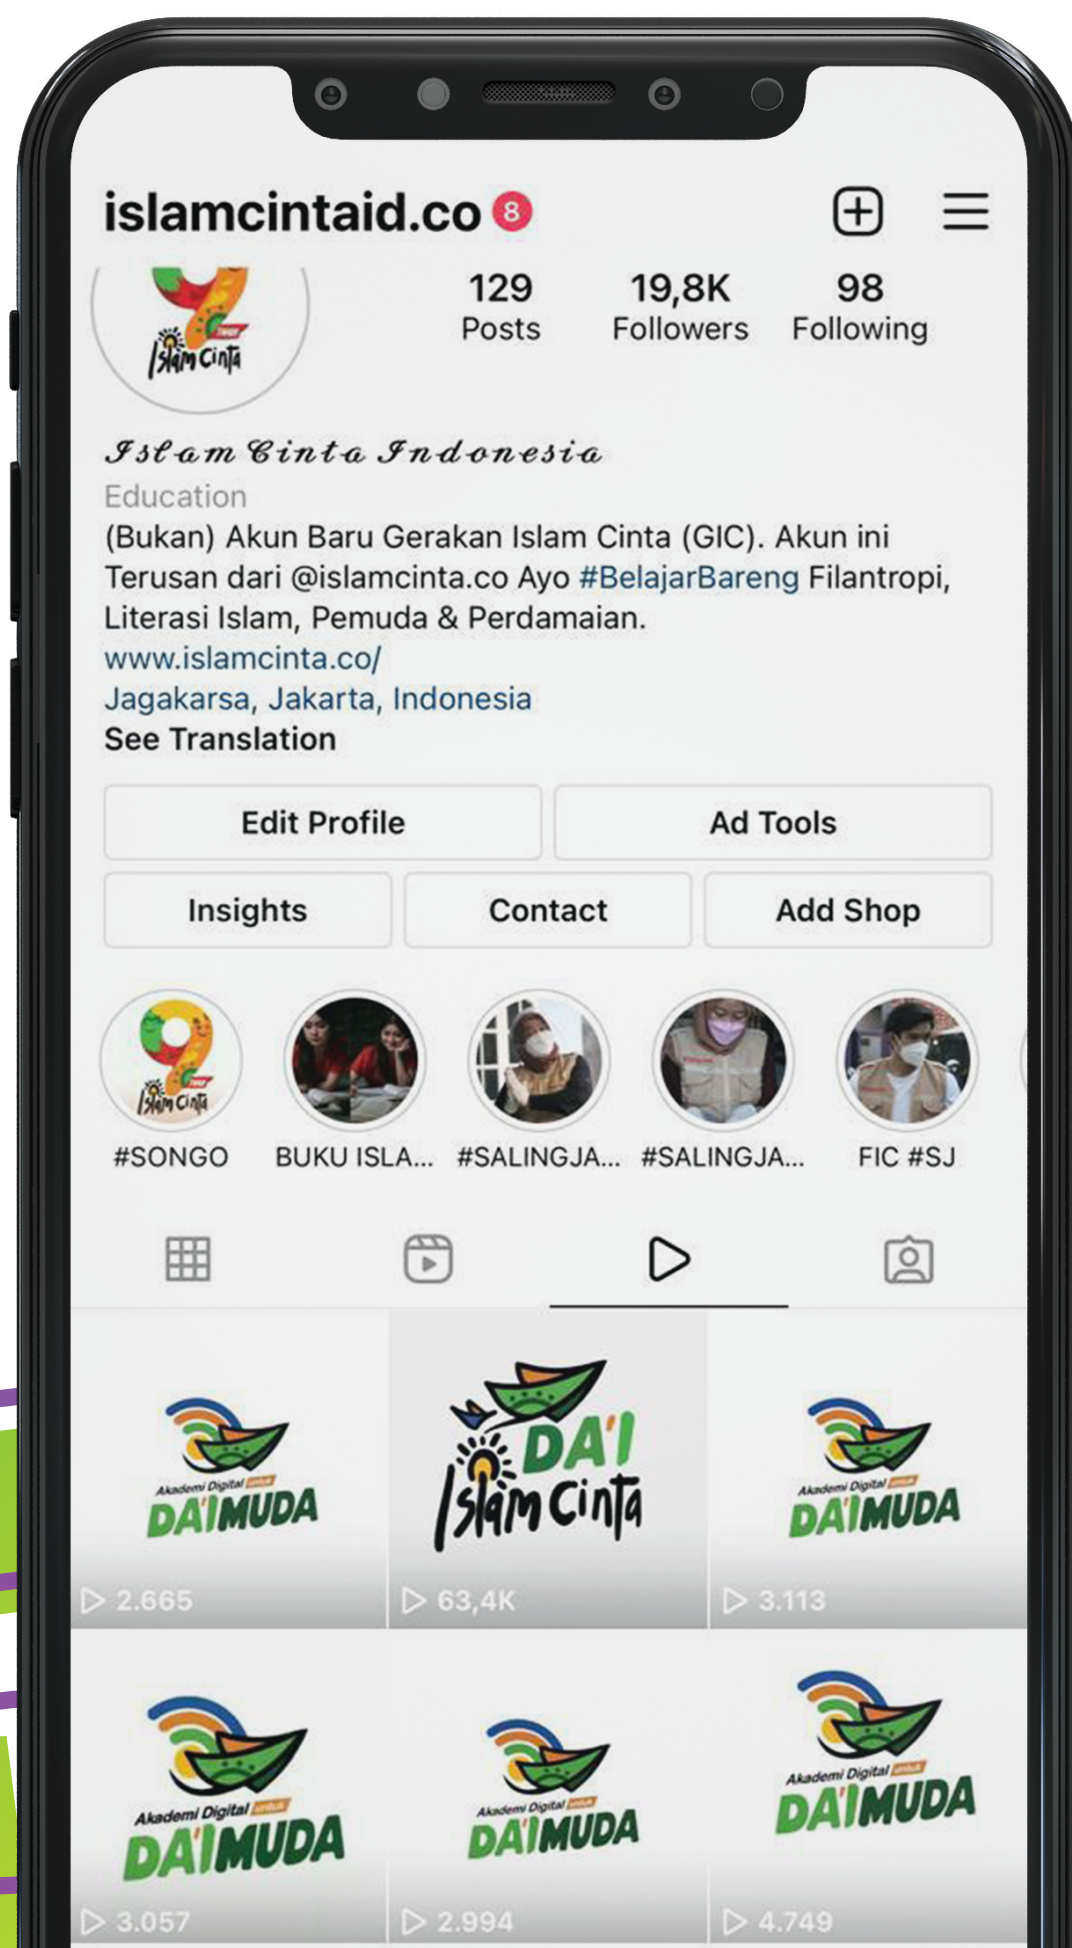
islamcintaid.co 8

129 Posts
19,8K Followers
98 Following

Islam Cinta Indonesia
Education
(Bukan) Akun Baru Gerakan Islam Cinta (GIC). Akun ini Terusan dari @islamcinta.co Ayo #BelajarBareng Filantropi, Literasi Islam, Pemuda & Perdamaian.
www.islamcinta.co/
Jagakarsa, Jakarta, Indonesia
See Translation

Edit Profile
Ad Tools
Insights
Contact
Add Shop

#SONGO
BUKU ISLA...
#SALINGJA...
#SALINGJA...
FIC #SJ

Akademi Digital untuk DA'I MUDA
2.665
DA'I Islam Cinta
63,4K
Akademi Digital untuk DA'I MUDA
3.113
Akademi Digital untuk DA'I MUDA
3.057
Akademi Digital untuk DA'I MUDA
2.994
Akademi Digital untuk DA'I MUDA
4.749